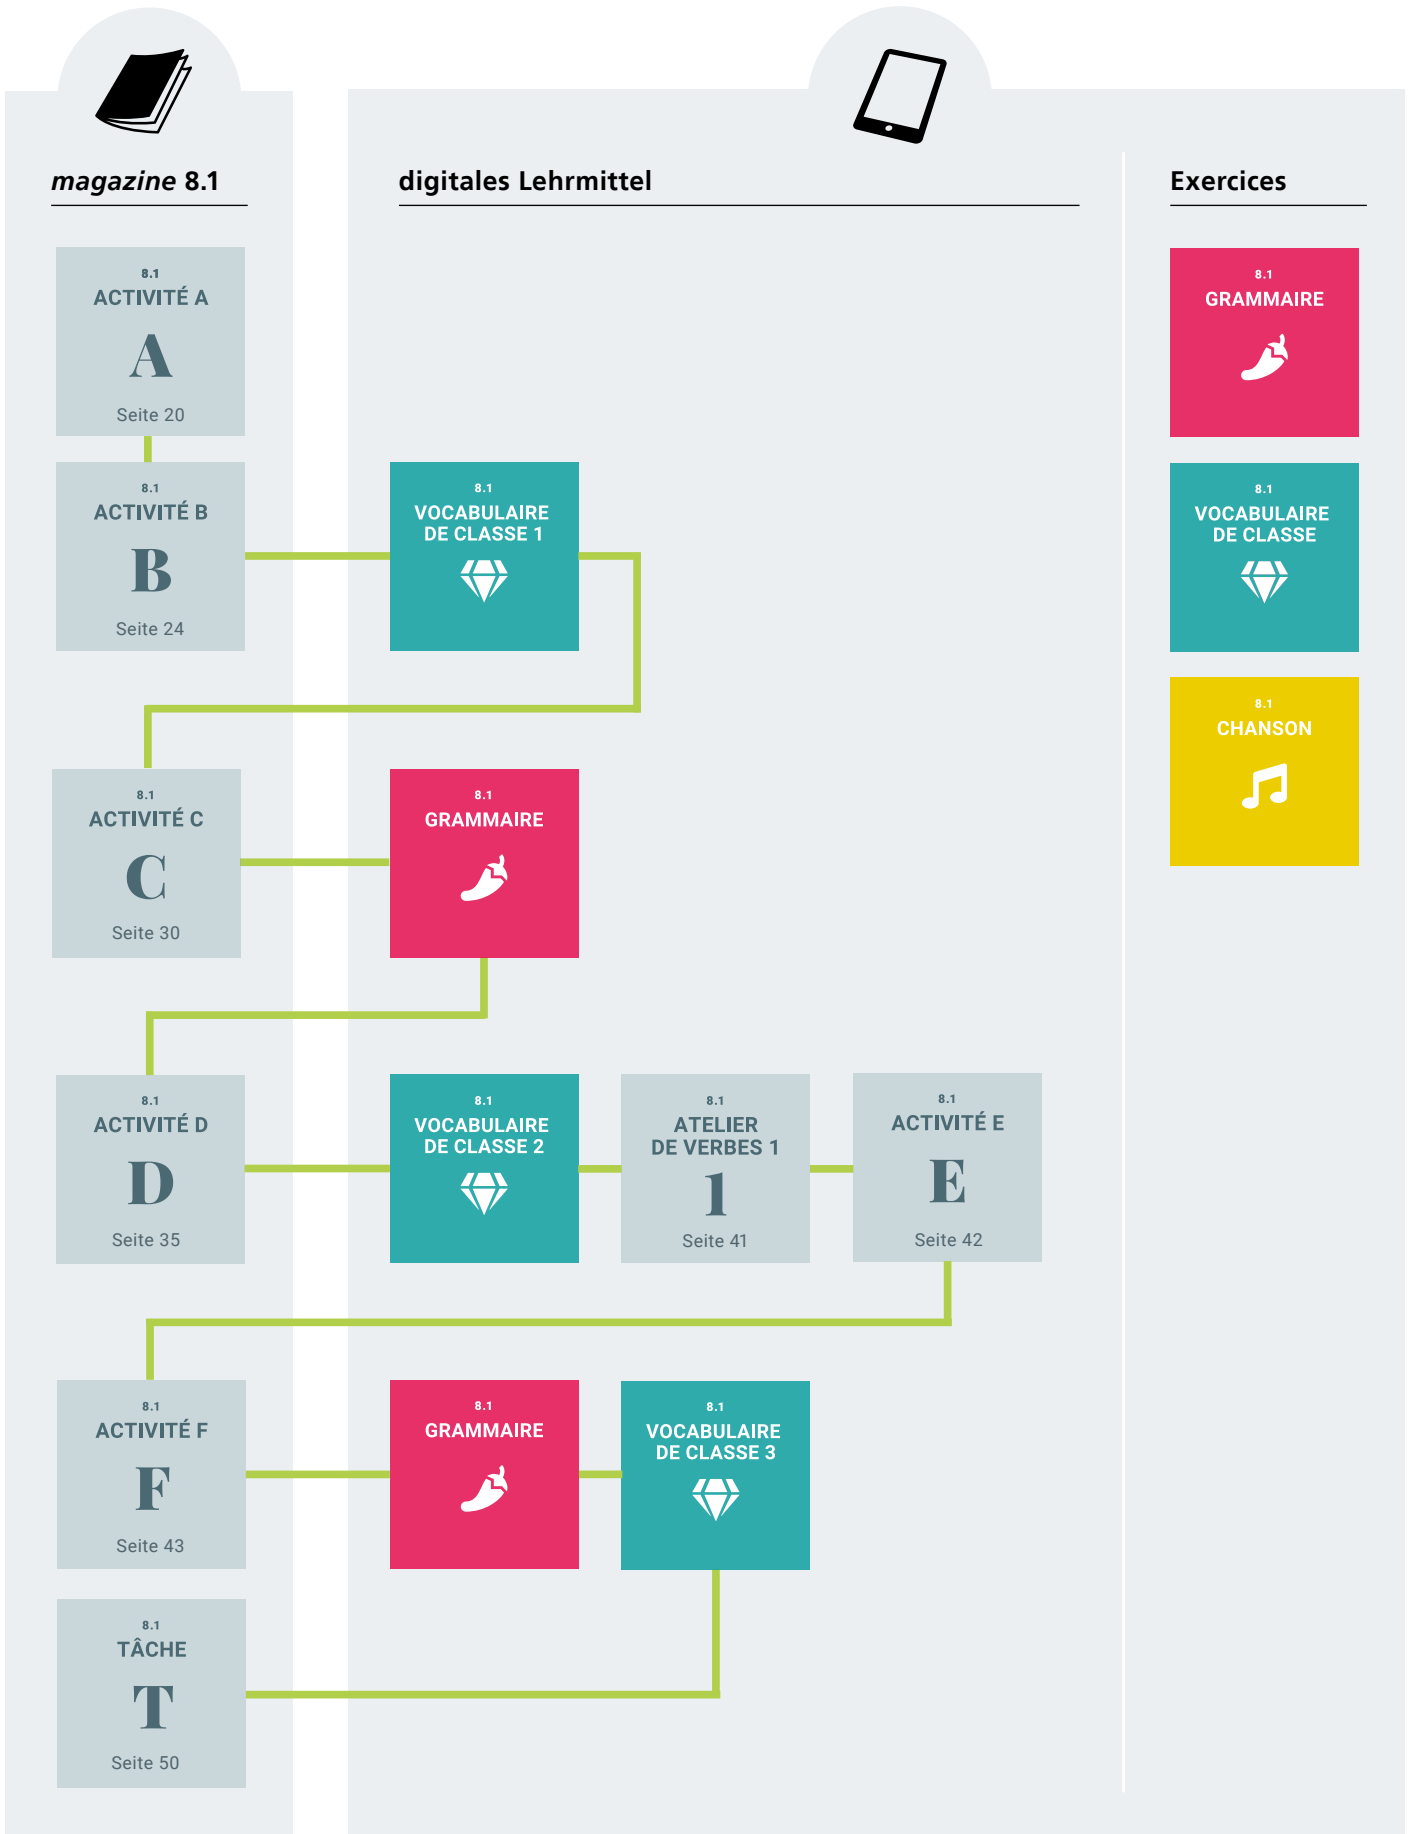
*magazine* 8.1

digitales Lehrmittel

Exercices

8.1
ACTIVITÉ A
A
Seite 20

8.1
ACTIVITÉ B
B
Seite 24

8.1
VOCABULAIRE DE CLASSE 1

8.1
ACTIVITÉ C
C
Seite 30

8.1
GRAMMAIRE

8.1
ACTIVITÉ D
D
Seite 35

8.1
VOCABULAIRE DE CLASSE 2

8.1
ATELIER DE VERBES 1
1
Seite 41

8.1
ACTIVITÉ E
E
Seite 42

8.1
ACTIVITÉ F
F
Seite 43

8.1
GRAMMAIRE

8.1
VOCABULAIRE DE CLASSE 3

8.1
TÂCHE
T
Seite 50

8.1
GRAMMAIRE

8.1
VOCABULAIRE DE CLASSE

8.1
CHANSON